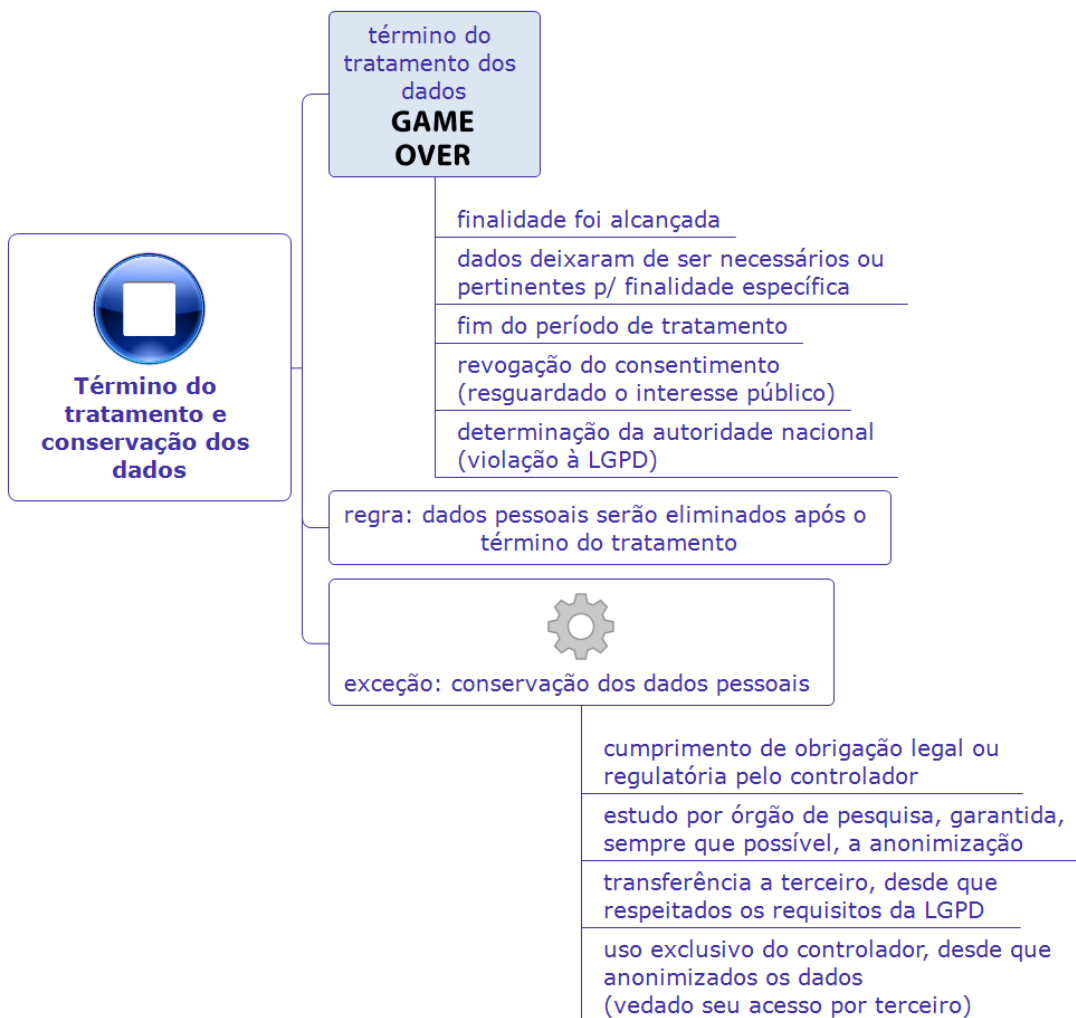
Término do tratamento e conservação dos dados

término do tratamento dos dados
GAME OVER

finalidade foi alcançada

dados deixaram de ser necessários ou pertinentes p/ finalidade específica

fim do período de tratamento

revogação do consentimento (resguardado o interesse público)

determinação da autoridade nacional (violação à LGPD)

regra: dados pessoais serão eliminados após o término do tratamento

exceção: conservação dos dados pessoais

cumprimento de obrigação legal ou regulatória pelo controlador

estudo por órgão de pesquisa, garantida, sempre que possível, a anonimização

transferência a terceiro, desde que respeitados os requisitos da LGPD

uso exclusivo do controlador, desde que anonimizados os dados
(vedado seu acesso por terceiro)